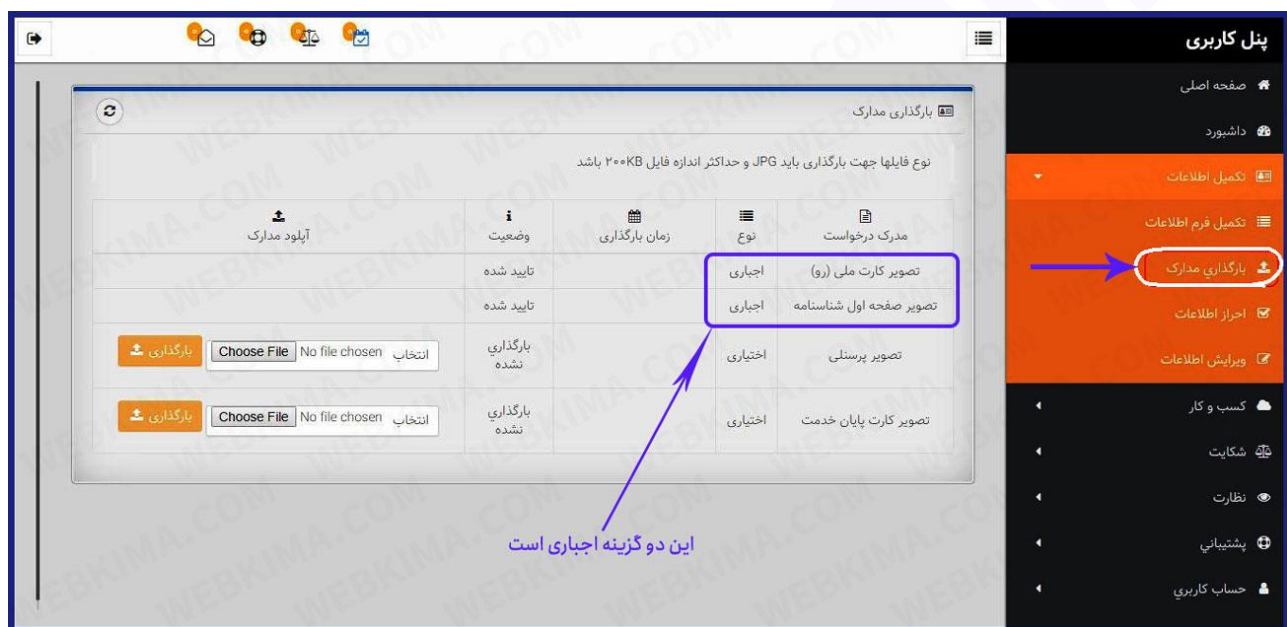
پنل کاربری
صفحه اصلی
داشبورد
تکمیل اطلاعات
تکمیل فرم اطلاعات
بارگذاری مدارک
احراز اطلاعات
ویرایش اطلاعات
کسب و کار
شکایت
نظارت
پشتیبانی
حساب کاربری

بارگذاری مدارک

نوع فایلها جهت بارگذاری باید JPG و حداکثر اندازه فایل ۲۰۰KB باشد

| مدرک درخواست | نوع | زمان بارگذاری | وضعیت | آپلود مدارک |
|---|---|---|---|---|
| تصویر کارت ملی (رو) | اجباری | | تایید شده | |
| تصویر صفحه اول شناسنامه | اجباری | | تایید شده | |
| تصویر پرسنلی | اختیاری | | بارگذاری نشده | انتخاب Choose File No file chosen بارگذاری |
| تصویر کارت پایان خدمت | اختیاری | | بارگذاری نشده | انتخاب Choose File No file chosen بارگذاری |

این دو گزینه اجباری است

WEBKIMA.COM